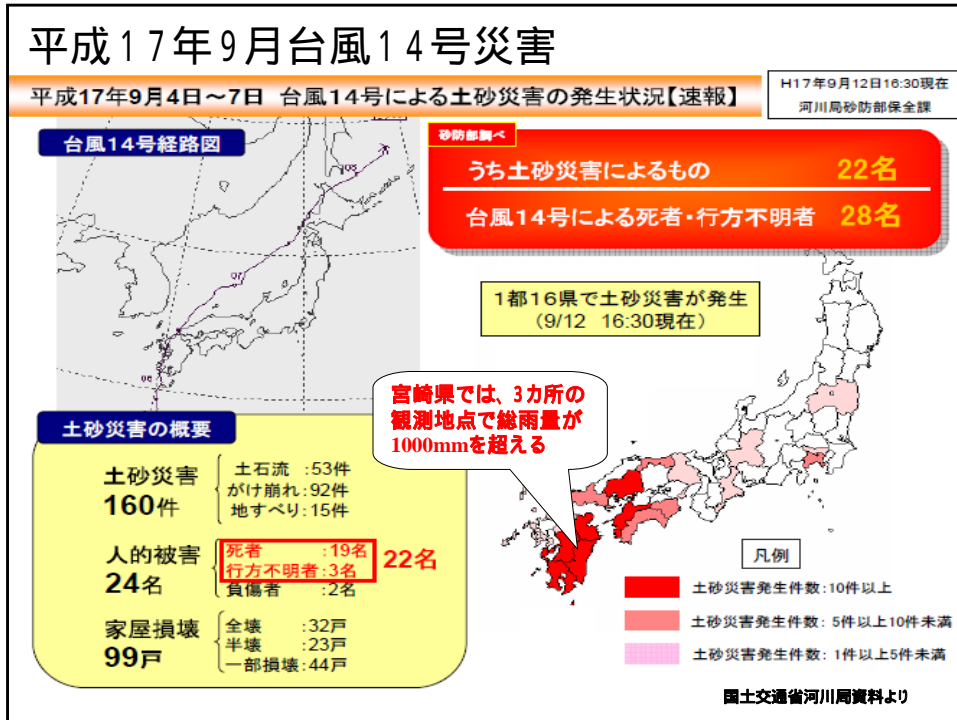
平成17年9月台風14号災害

平成17年9月4日～7日 台風14号による土砂災害の発生状況【速報】

H17年9月12日16:30現在
河川局砂防部保全課

台風14号経路図

砂防部調べ

うち土砂災害によるもの 22名

台風14号による死者・行方不明者 28名

1都16県で土砂災害が発生
(9/12 16:30現在)

宮崎県では、3カ所の観測地点で総雨量が1000mmを超える

土砂災害の概要

土砂災害
160件

土石流 :53件
がけ崩れ :92件
地すべり :15件

人的被害
24名

死者 :19名
行方不明者 :3名
負傷者 :2名

22名

家屋損壊
99戸

全壊 :32戸
半壊 :23戸
一部損壊 :44戸

凡例

土砂災害発生件数: 10件以上

土砂災害発生件数: 5件以上10件未満

土砂災害発生件数: 1件以上5件未満

国土交通省河川局資料より